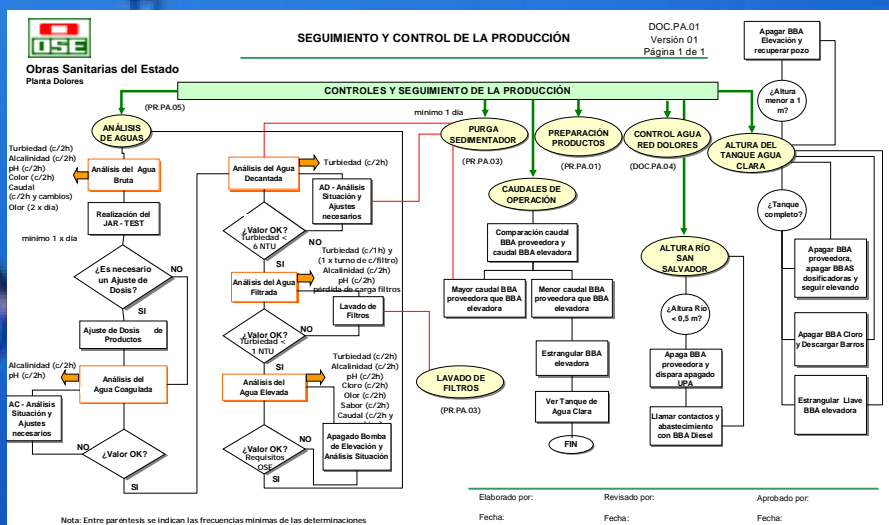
OSE
Obras Sanitarias del Estado
Planta Dolores

SEGUIMIENTO Y CONTROL DE LA PRODUCCIÓN

DOC.PA.01
Versión 01
Página 1 de 1

Apagar BBA Elevación y recuperar pozo

CONTROLES Y SEGUIMIENTO DE LA PRODUCCIÓN

(PR.PA.05)

mínimo 1 día

¿Altura menor a 1 m?

ANÁLISIS DE AGUAS

PURGA SEDIMENTADOR

PREPARACIÓN PRODUCTOS

CONTROL AGUA RED DOLORES

ALTURA DEL TANQUE AGUA CLARA

Turbiedad (c/2h)
Alcalinidad (c/2h)
pH (c/2h)
Color (c/2h)
Caudal (c/2h y cambios)
Olor (2 x día)

Análisis del Agua Bruta

Análisis del Agua Decantada

Turbiedad (c/2h)

(PR.PA.03)

(PR.PA.01)

(DOC.PA.04)

AD - Análisis Situación y Ajustes necesarios

CAUDALES DE OPERACIÓN

Realización del JAR - TEST

mínimo 1 x día

¿Valor OK? Turbiedad < 6 NTU

NO

Comparación caudal BBA proveedora y caudal BBA elevadora

¿Tanque completo?

SI

Turbiedad (c/1h) y (1 x turno de c/filtro)
Alcalinidad (c/2h)
pH (c/2h)
pérdida de carga filtros

ALTURA RÍO SAN SALVADOR

Apagar BBA proveedora, apagar BBAS dosificadoras y seguir elevando

¿Es necesario un Ajuste de Dosis?

NO

Análisis del Agua Filtrada

Mayor caudal BBA proveedora que BBA elevadora

Menor caudal BBA proveedora que BBA elevadora

SI

Lavado de Filtros

¿Altura Río < 0,5 m?

Apagar BBA Cloro y Descargar Barros

Ajuste de Dosis de Productos

¿Valor OK? Turbiedad < 1 NTU

NO

Estrangular BBA elevadora

Apaga BBA proveedora y dispara apagado UPA

Alcalinidad (c/2h)
pH (c/2h)

Análisis del Agua Coagulada

SI

Turbiedad (c/2h)
Alcalinidad (c/2h)
pH (c/2h)
Cloro (c/2h)
Olor (c/2h)
Sabor (c/2h)
Caudal (c/2h y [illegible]

LAVADO DE FILTROS

Estrangular Llave BBA elevadora

AC - Análisis Situación y Ajustes necesarios

Análisis del Agua Elevada

(PR.PA.03)

Ver Tanque de Agua Clara

Llamar contactos y abastecimiento con BBA Diesel

NO

¿Valor OK?

¿Valor OK? Requisitos OSE

NO

Apagado Bomba de Elevación y Análisis Situación

FIN

SI

SI

Elaborado por:
Fecha:

Revisado por:
Fecha:

Aprobado por:
Fecha:

Nota: Entre paréntesis se indican las frecuencias mínimas de las determinaciones